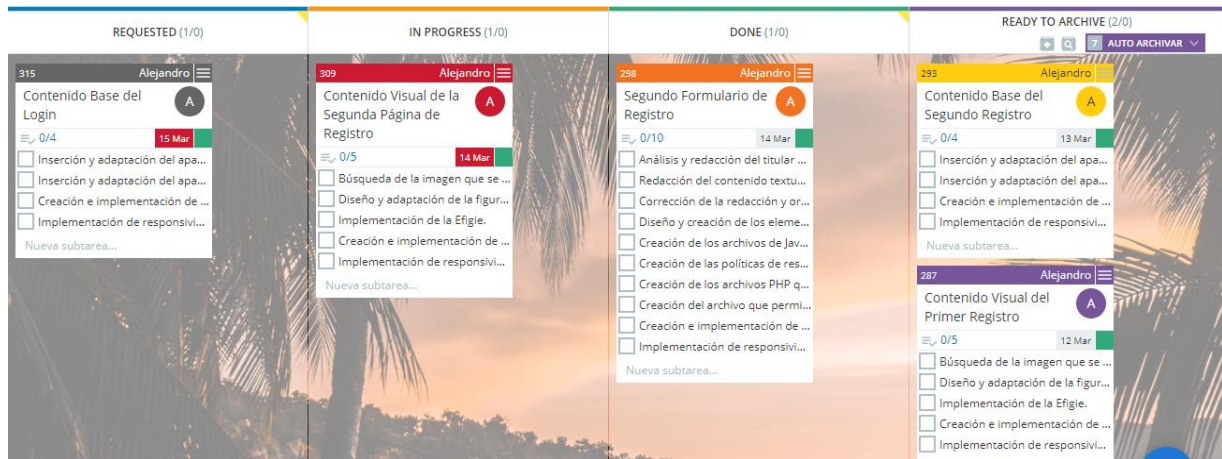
REQUESTED (1/0)

315 Alejandro
Contenido Base del Login
A
0/4 15 Mar
Inserción y adaptación del apa...
Inserción y adaptación del apa...
Creación e implementación de ...
Implementación de responsivi...
Nueva subtarea...

IN PROGRESS (1/0)

309 Alejandro
Contenido Visual de la Segunda Página de Registro
A
0/5 14 Mar
Búsqueda de la imagen que se ...
Diseño y adaptación de la figur...
Implementación de la Efigie.
Creación e implementación de ...
Implementación de responsivi...
Nueva subtarea...

DONE (1/0)

298 Alejandro
Segundo Formulario de Registro
A
0/10 14 Mar
Análisis y redacción del titular ...
Redacción del contenido textu...
Corrección de la redacción y or...
Diseño y creación de los eleme...
Creación de los archivos de Jav...
Creación de las políticas de res...
Creación de los archivos PHP q...
Creación del archivo que permi...
Creación e implementación de ...
Implementación de responsivi...
Nueva subtarea...

READY TO ARCHIVE (2/0)
7 AUTO ARCHIVAR

293 Alejandro
Contenido Base del Segundo Registro
A
0/4 13 Mar
Inserción y adaptación del apa...
Inserción y adaptación del apa...
Creación e implementación de ...
Implementación de responsivi...
Nueva subtarea...

287 Alejandro
Contenido Visual del Primer Registro
A
0/5 12 Mar
Búsqueda de la imagen que se ...
Diseño y adaptación de la figur...
Implementación de la Efigie.
Creación e implementación de ...
Implementación de responsivi...